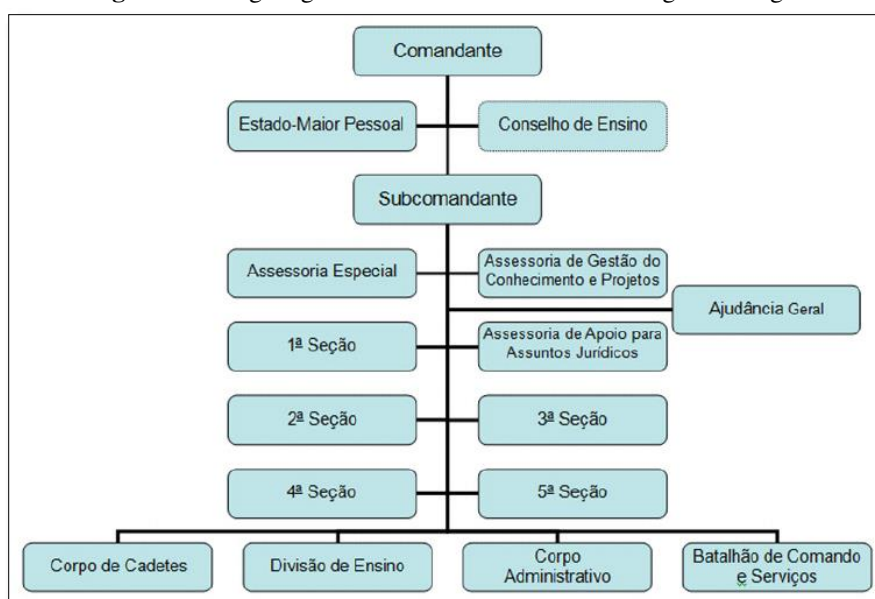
Comandante

Estado-Maior Pessoal

Conselho de Ensino

Subcomandante

Assessoria Especial

Assessoria de Gestão do Conhecimento e Projetos

Ajudância Geral

1ª Seção

Assessoria de Apoio para Assuntos Jurídicos

2ª Seção

3ª Seção

4ª Seção

5ª Seção

Corpo de Cadetes

Divisão de Ensino

Corpo Administrativo

Batalhão de Comando e Serviços